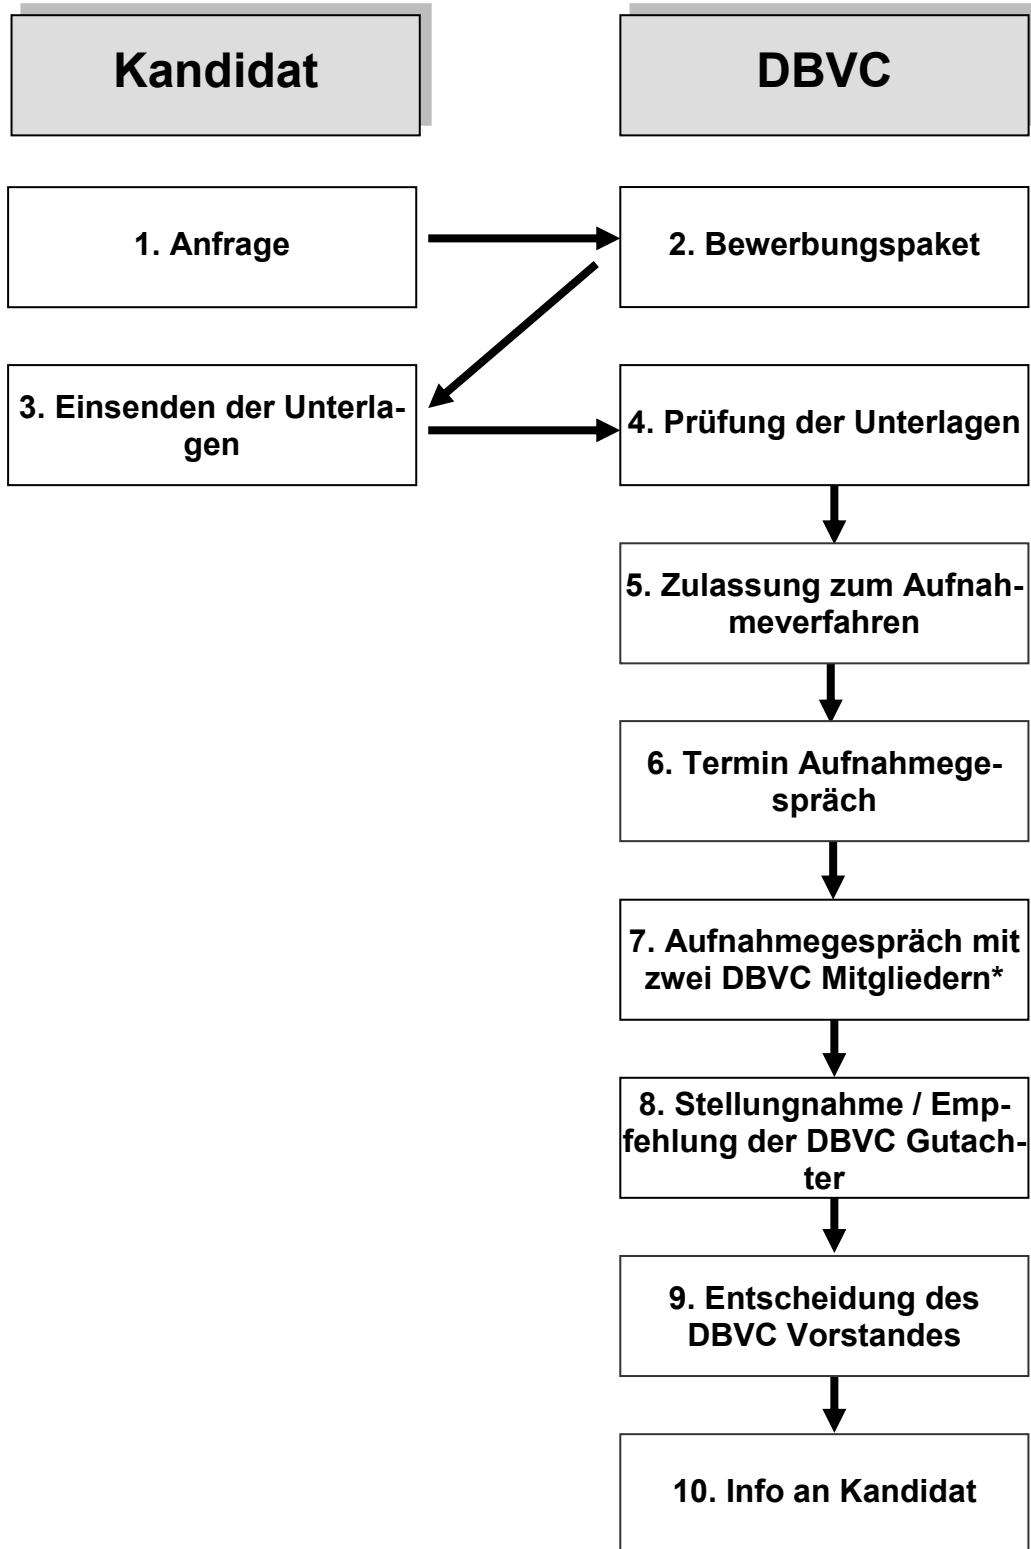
Kandidat

DBVC

1. Anfrage

2. Bewerbungspaket

3. Einsenden der Unterlagen

4. Prüfung der Unterlagen

5. Zulassung zum Aufnahmeverfahren

6. Termin Aufnahmegespräch

7. Aufnahmegespräch mit zwei DBVC Mitgliedern*

8. Stellungnahme / Empfehlung der DBVC Gutachter

9. Entscheidung des DBVC Vorstandes

10. Info an Kandidat